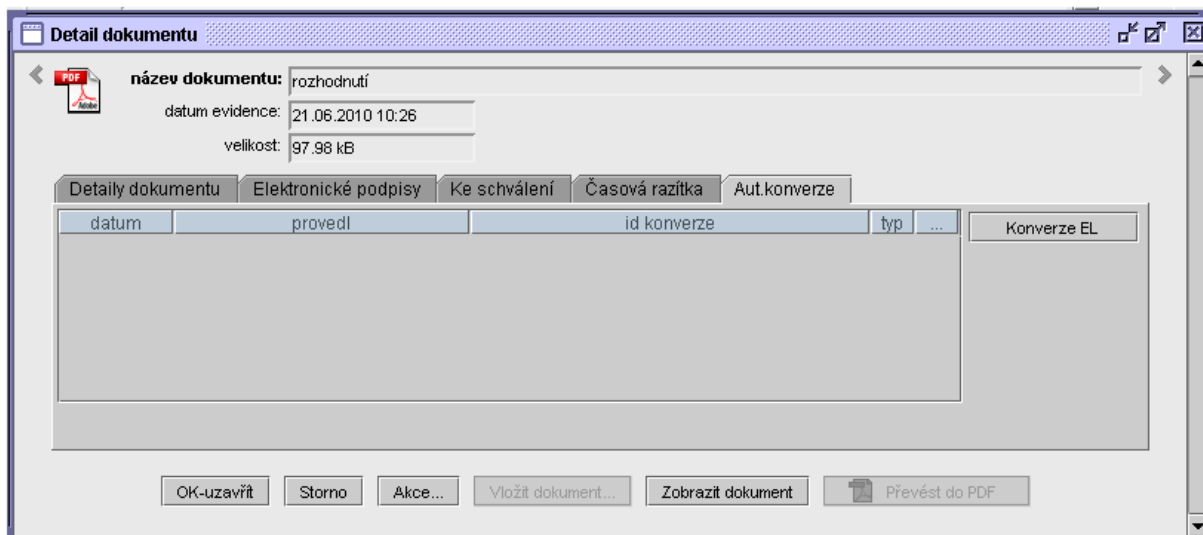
Detail dokumentu

PDF Adobe

název dokumentu: rozhodnutí

datum evidence: 21.06.2010 10:26

velikost: 97.98 kB

Detaily dokumentu | Elektronické podpisy | Ke schválení | Časová razítka | Aut.konverze

| datum | provedl | id konverze | typ | ... |
|---|---|---|---|---|

Konverze EL

OK-uzavřít | Storno | Akce... | Vložit dokument... | Zobrazit dokument | Převést do PDF